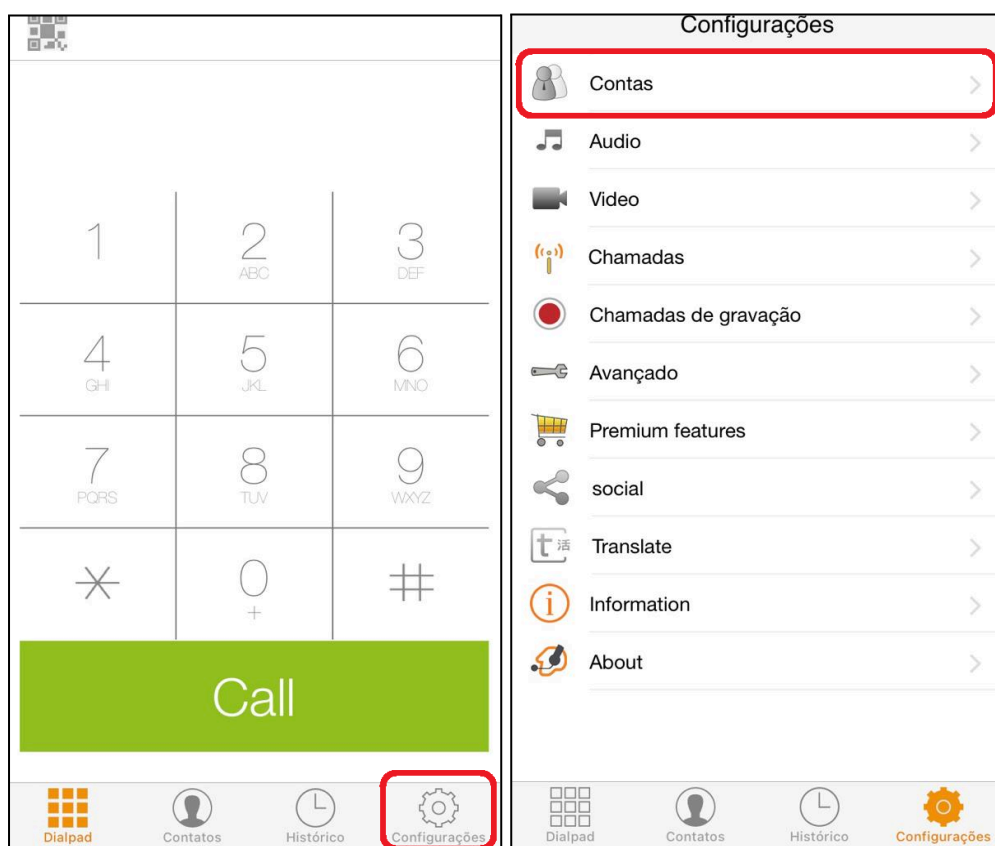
1
2
ABC
3
DEF
4
GHI
5
JKL
6
MNO
7
PQRS
8
TUV
9
WXYZ
*
0
+
#

Call

Dialpad
Contatos
Histórico
Configurações

Configurações

Contas
Audio
Video
Chamadas
Chamadas de gravação
Avançado
Premium features
social
t 活
Translate
Information
About

Dialpad
Contatos
Histórico
Configurações